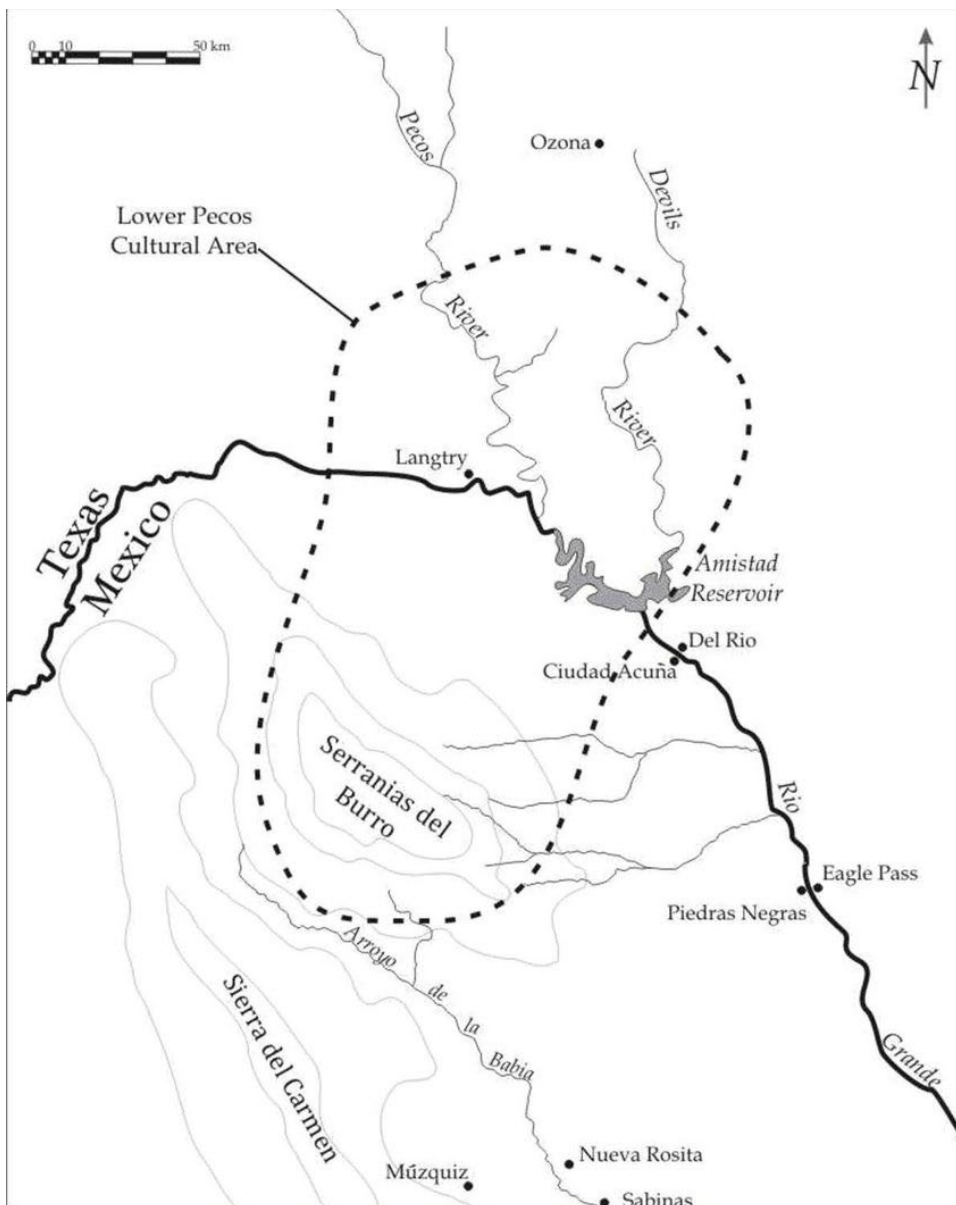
0 10 50 km

N

Pecos

Ozona

Devils

Lower Pecos Cultural Area

River

River

Langtry

Texas

Mexico

Amistad Reservoir

Del Rio

Ciudad Acuña

Serranias del Burro

Rio

Eagle Pass

Piedras Negras

Arroyo de la Babia

Sierra del Carmen

Grande

Nueva Rosita

Múzquiz

Sabinas